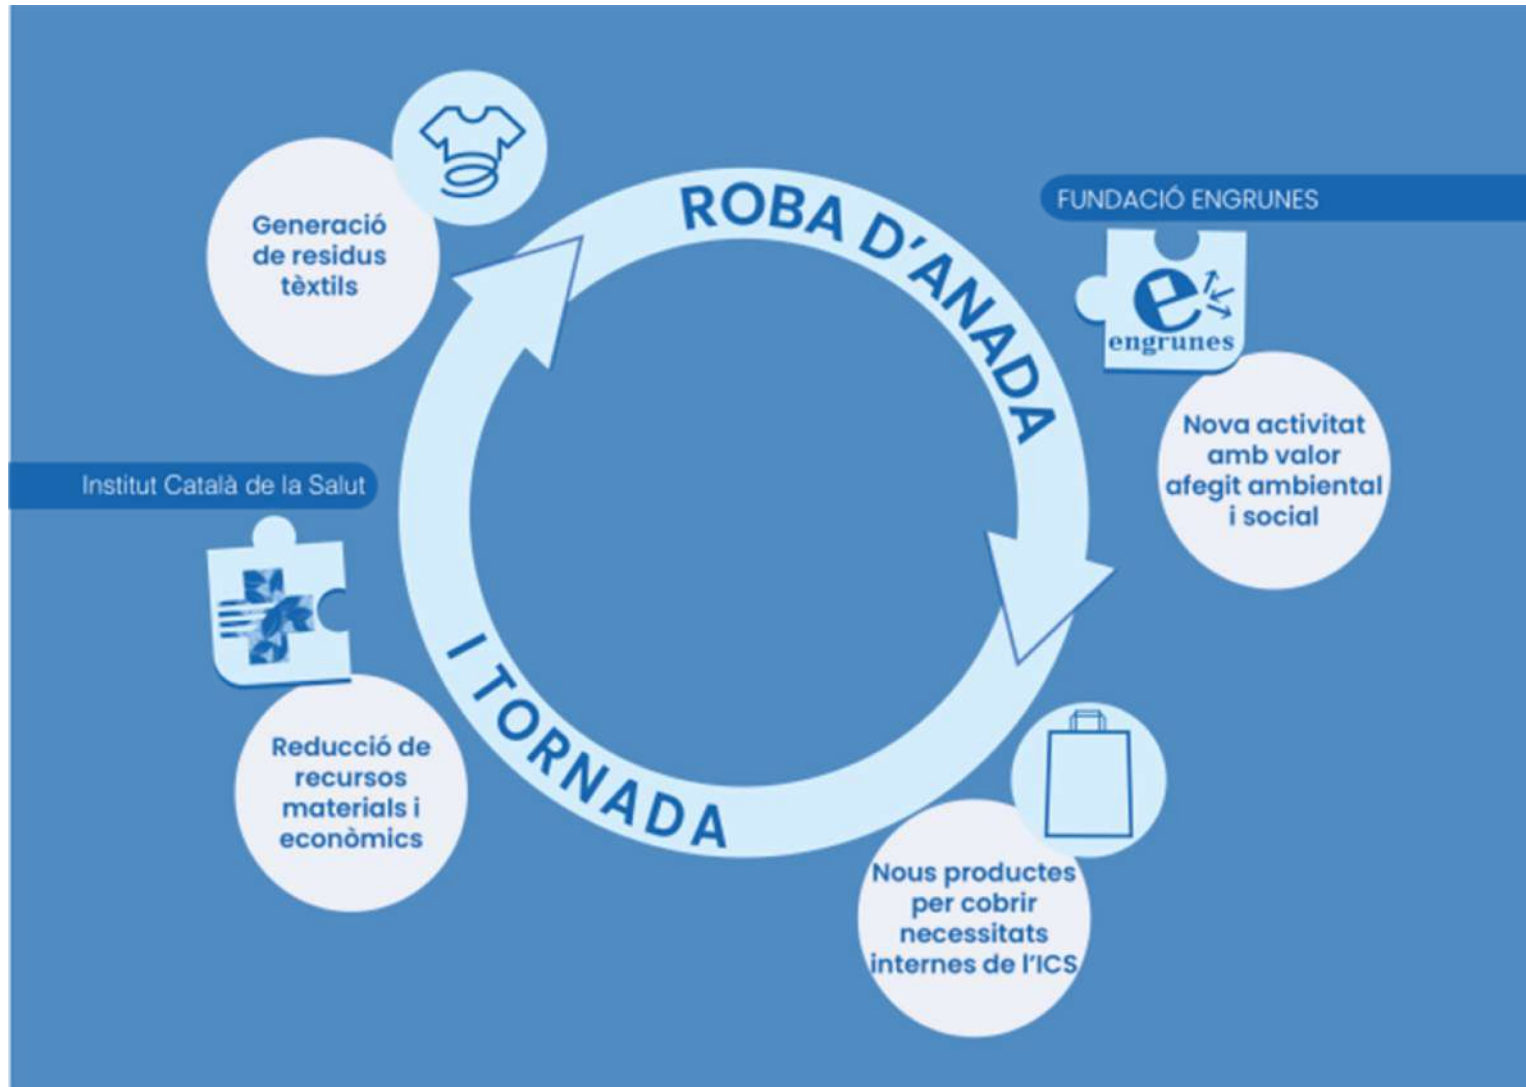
Generació de residus tèxtils

ROBA D'ANADA

FUNDACIÓ ENGRUNES

engrunes

Nova activitat amb valor afegit ambiental i social

Institut Català de la Salut

I TORNADA

Reducció de recursos materials i econòmics

Nous productes per cobrir necessitats internes de l'ICS